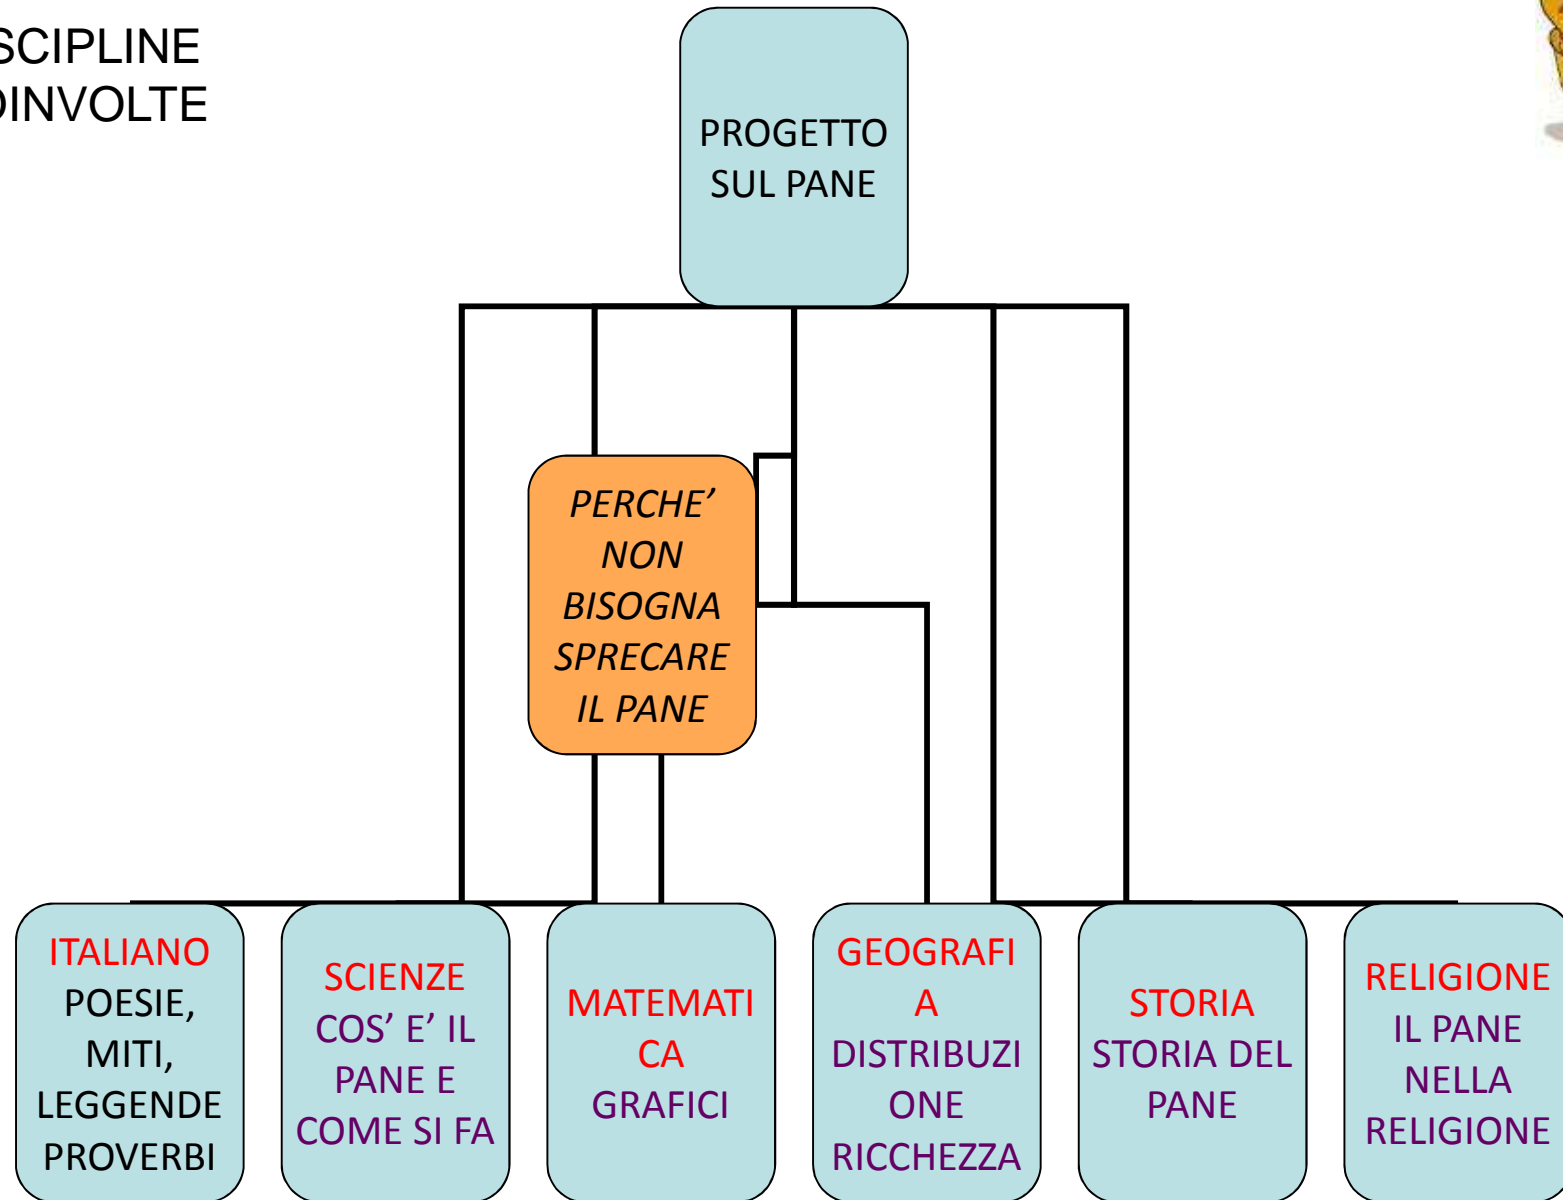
SCIPLINE
DINVOLTE

PROGETTO SUL PANE

PERCHE' NON BISOGNA SPRECARE IL PANE

ITALIANO
POESIE, MITI, LEGGENDE PROVERBI

SCIENZE
COS' E' IL PANE E COME SI FA

MATEMATICA
GRAFICI

GEOGRAFIA
DISTRIBUZIONE RICCHEZZA

STORIA
STORIA DEL PANE

RELIGIONE
IL PANE NELLA RELIGIONE